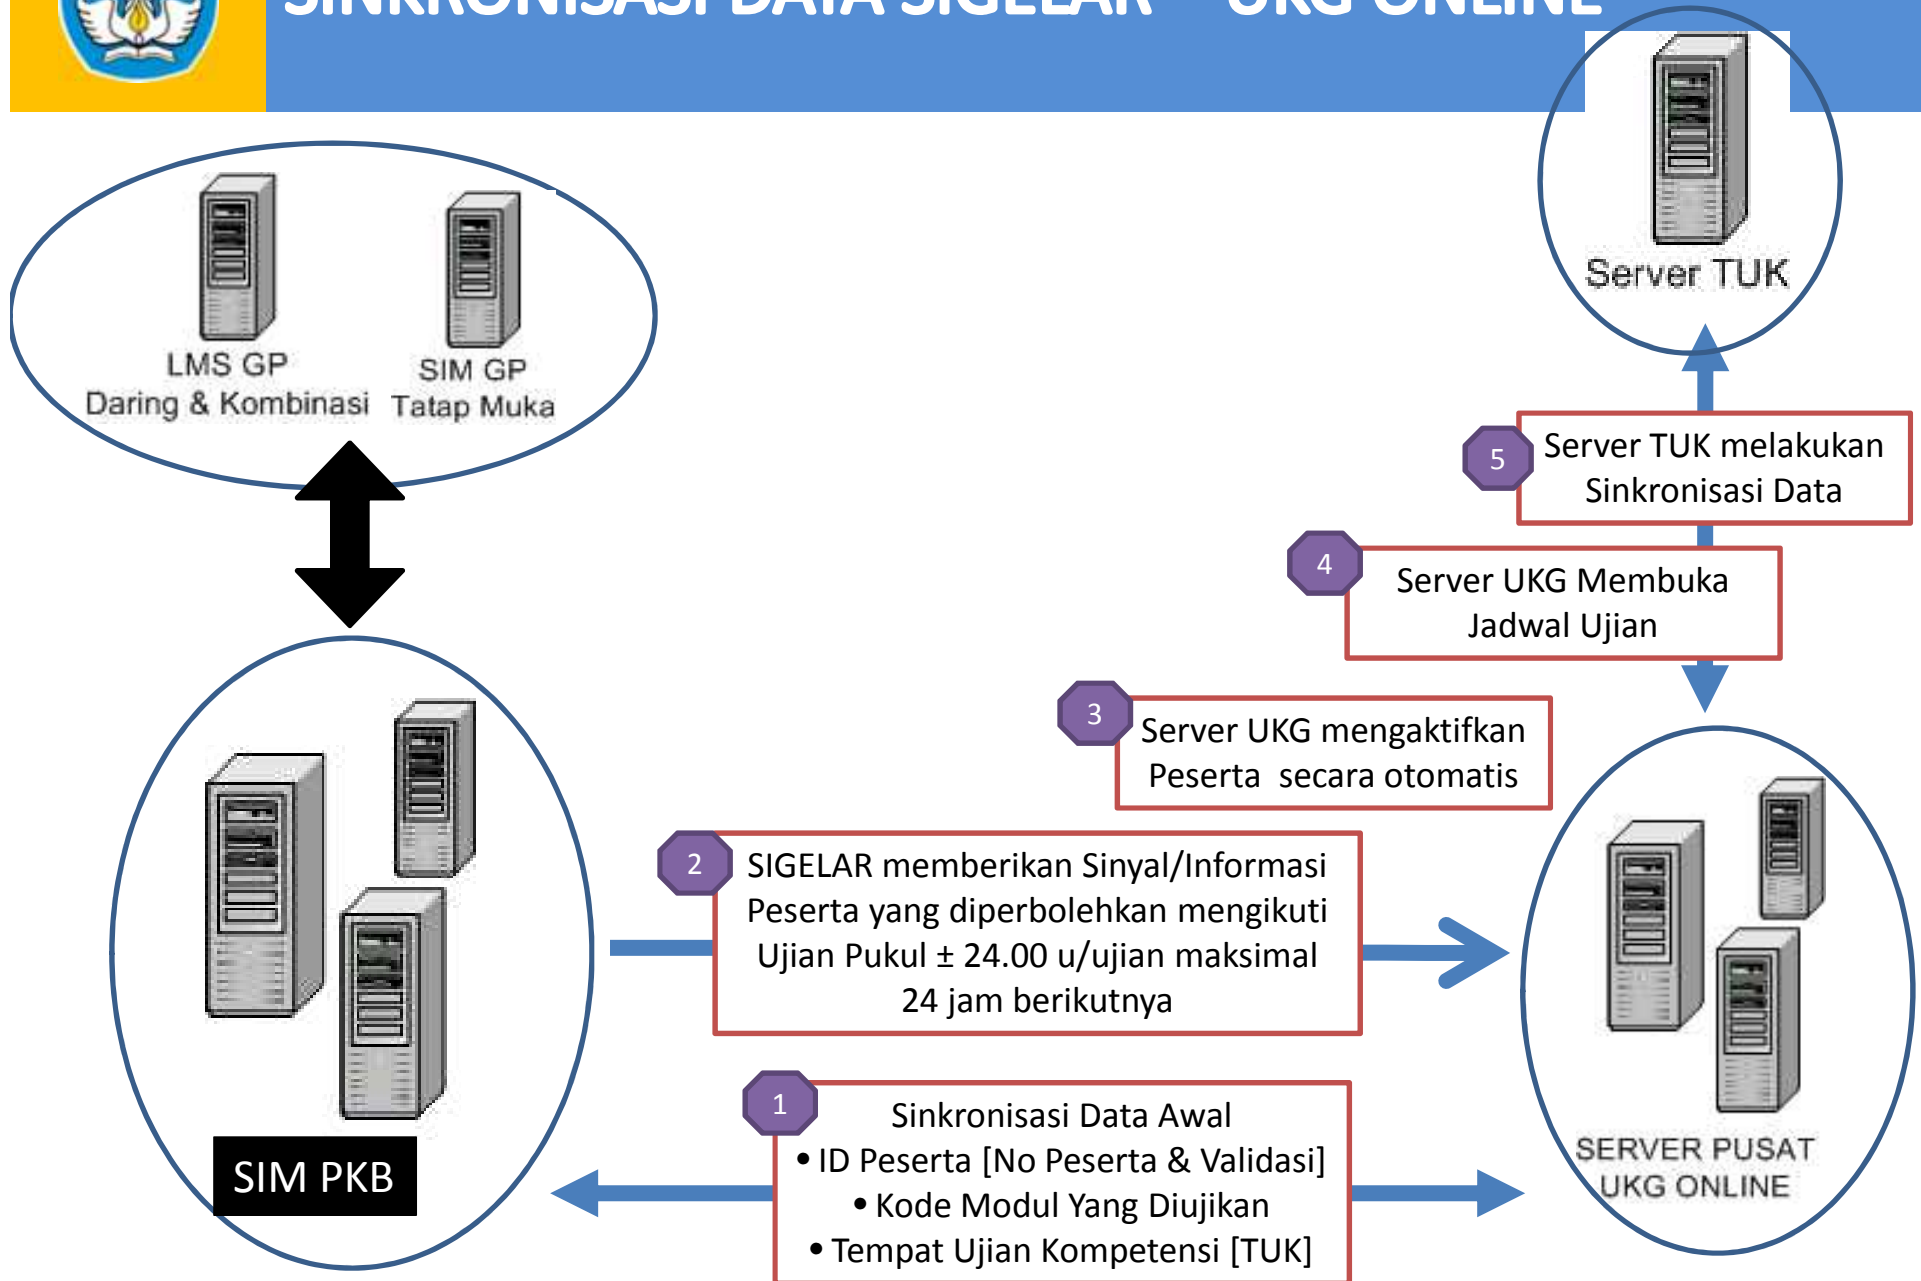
SINKRONISASI DATA SIGELAR – UKG ONLINE

Server TUK

LMS GP
Daring & Kombinasi

SIM GP
Tatap Muka

5 Server TUK melakukan Sinkronisasi Data

4 Server UKG Membuka Jadwal Ujian

3 Server UKG mengaktifkan Peserta secara otomatis

2 SIGELAR memberikan Sinyal/Informasi Peserta yang diperbolehkan mengikuti Ujian Pukul ± 24.00 u/ujian maksimal 24 jam berikutnya

1 Sinkronisasi Data Awal
• ID Peserta [No Peserta & Validasi]
• Kode Modul Yang Diujikan
• Tempat Ujian Kompetensi [TUK]

SIM PKB

SERVER PUSAT
UKG ONLINE